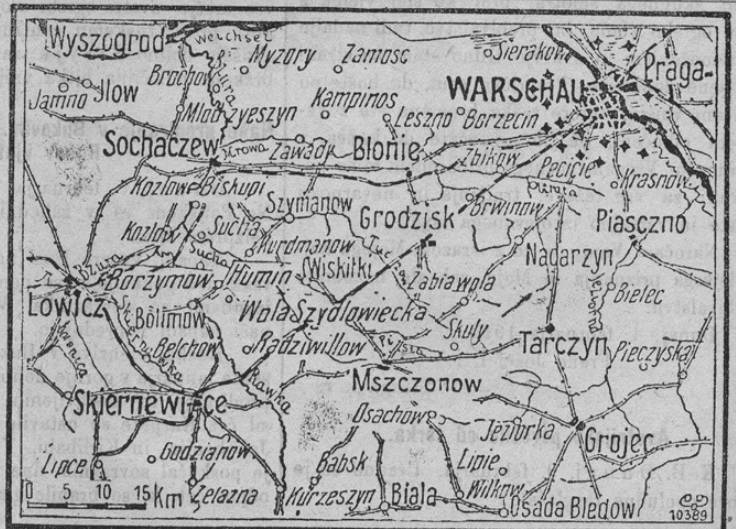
Wyszogrod
Weichsel
Myzory
Zamosc
Sierakow
Praga
Jamno
Ilow
Brochow
Bzura
Mlodzyeszyn
Kampinos
WARSCHAU
Leszno
Borzecin
Sochaczew
Utrata
Zawady
Blonie
Zbikow
Pecice
Krasnow
Kozlow
Biskupi
Szymanow
Grodzisk
Brwinow
Utrata
Piasczno
Sucha
Murdmanow
Nadarzyn
Kozlow
Bzura
Sucha
Humin
Wiskitki
Zabiawola
Borzymow
Bielec
Lowicz
Bolimow
Wola Szydlowiecka
Skuly
Radziwillow
Pilica
Tarczyn
Pieczyska
Belchow
Rawka
Mszczonow
Skiernewice
Osachow
Jeziorka
Grojec
Godzianow
Lipie
Lipce
Babsk
Wilkow
Zelazna
Kurzeszyn
Biala
Osada Bledow
0 5 10 15 Km
10389